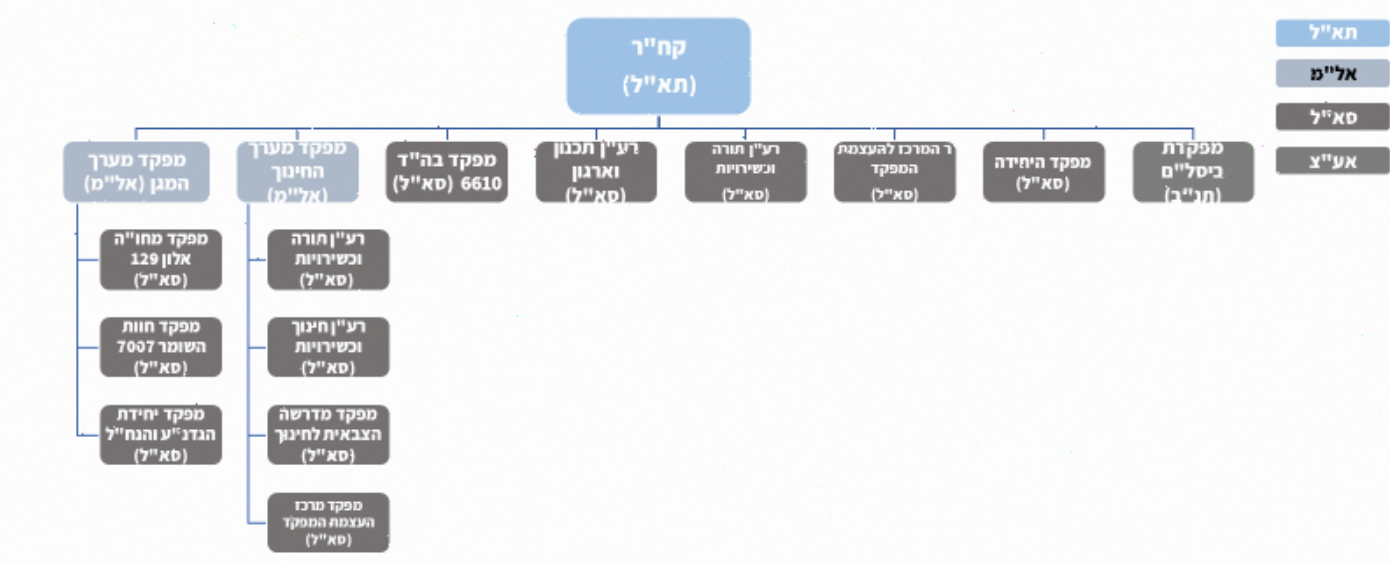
קח"ר
(תא"ל)

תא"ל
אל"מ
סא"ל
אע"צ

מפקדת ביסל"ם (תנ"ב)

מפקד היחידה (סא"ל)

ר המרכז להעצמת המפקד (סא"ל)

רע"ן תורה וכשירויות (סא"ל)

רע"ן תכנון וארגון (סא"ל)

מפקד בה"ד 6610 (סא"ל)

מפקד מערך החינוך (אל"מ)

מפקד מערך המגן (אל"מ)

מפקד מחו"ה אלון 129 (סא"ל)

מפקד חוות השומר 7007 (סא"ל)

מפקד יחידת הגדנ"ע והנח"ל (סא"ל)

רע"ן תורה וכשירויות (סא"ל)

רע"ן חינוך וכשירויות (סא"ל)

מפקד מדרשה הצבאית לחינוך (סא"ל)

מפקד מרכז העצמת המפקד (סא"ל)